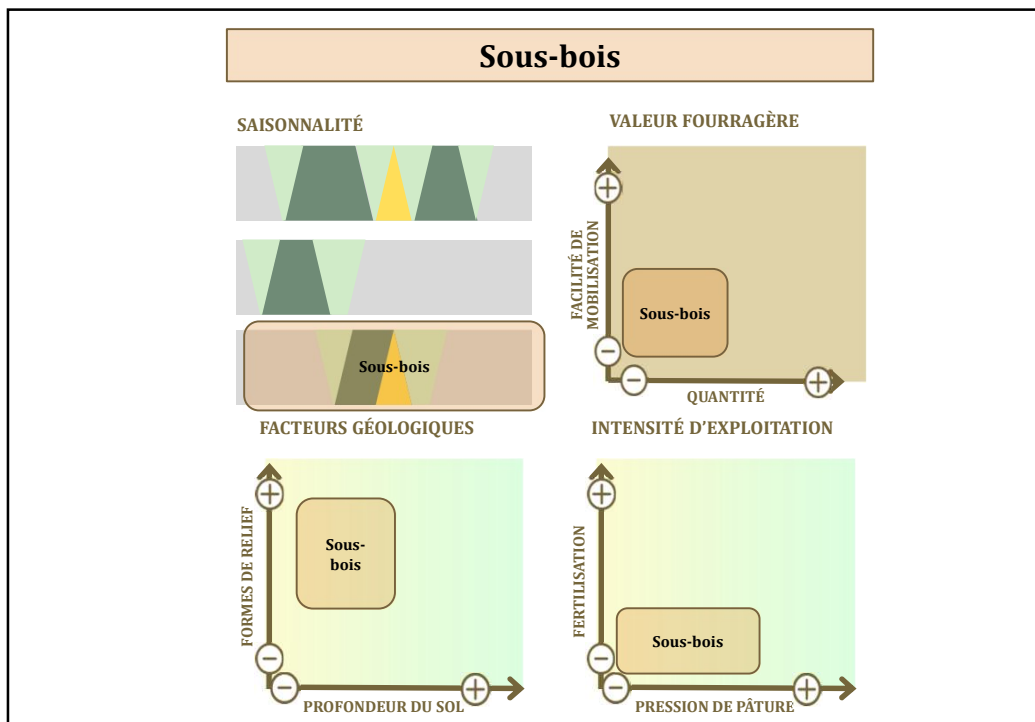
Sous-bois

SAISONNALITÉ

Sous-bois

VALEUR FOURRAGÈRE

FACILITÉ DE MOBILISATION

Sous-bois

QUANTITÉ

FACTEURS GÉOLOGIQUES

FORMES DE RELIEF

Sous-bois

PROFONDEUR DU SOL

INTENSITÉ D'EXPLOITATION

FERTILISATION

Sous-bois

PRESSION DE PÂTURE